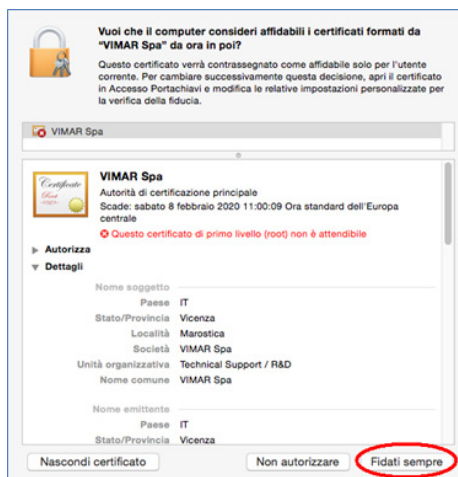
Vuoi che il computer consideri affidabili i certificati formati da "VIMAR Spa" da ora in poi?

Questo certificato verrà contrassegnato come affidabile solo per l'utente corrente. Per cambiare successivamente questa decisione, apri il certificato in Accesso Portachiavi e modifica le relative impostazioni personalizzate per la verifica della fiducia.

VIMAR Spa

Certificate
Root

VIMAR Spa
Autorità di certificazione principale
Scade: sabato 8 febbraio 2020 11:00:09 Ora standard dell'Europa centrale
Questo certificato di primo livello (root) non è attendibile

Autorizza
Dettagli

Nome soggetto
Paese IT
Stato/Provincia Vicenza
Località Marostica
Società VIMAR Spa
Unità organizzativa Technical Support / R&D
Nome comune VIMAR Spa

Nome emittente
Paese IT
Stato/Provincia Vicenza

Nascondi certificato
Non autorizzare
Fidati sempre